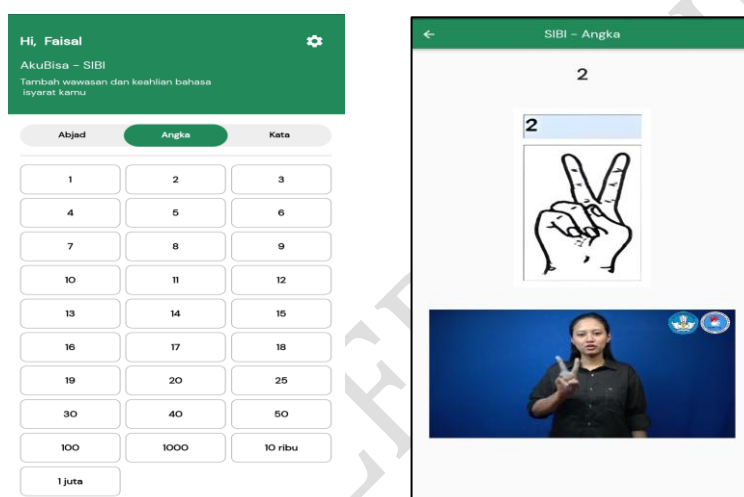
Hi, Faisal

AkuBisa - SIBI

Tambah wawasan dan keahlian bahasa isyarat kamu

Abjad
Angka
Kata

| 1 | 2 | 3 |
|---|---|---|
| 4 | 5 | 6 |
| 7 | 8 | 9 |
| 10 | 11 | 12 |
| 13 | 14 | 15 |
| 16 | 17 | 18 |
| 19 | 20 | 25 |
| 30 | 40 | 50 |
| 100 | 1000 | 10 ribu |
| 1 juta | | |

SIBI - Angka

2

2